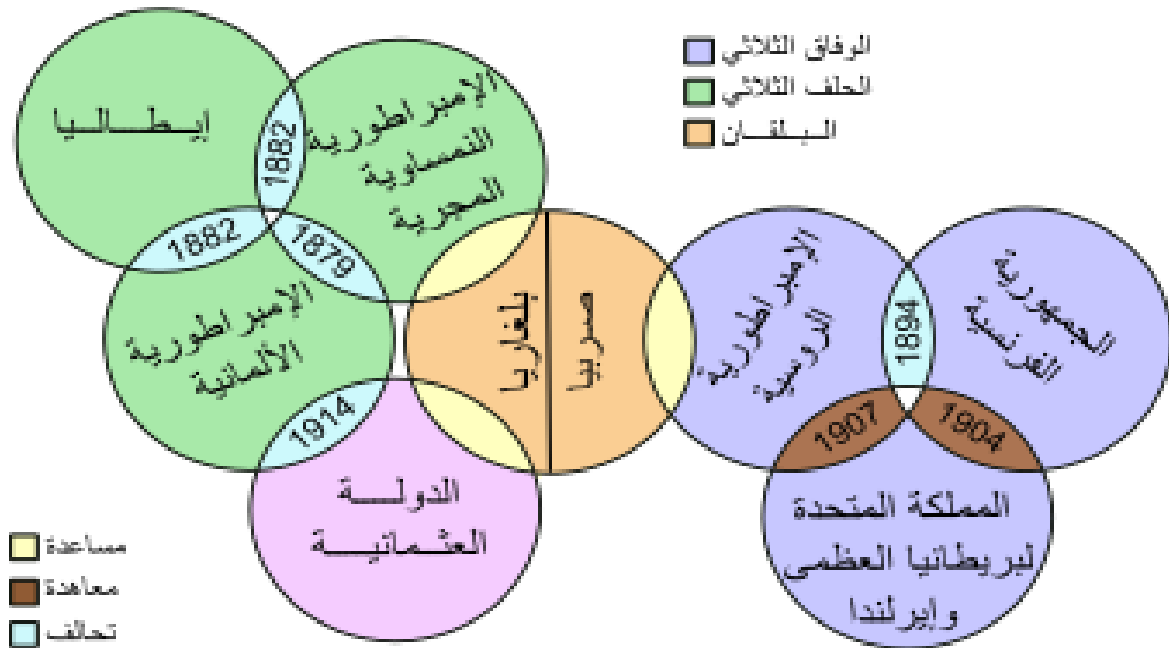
الوفاق الثلاثي
الحلف الثلاثي
البلقان

إيطاليا
1882
الإمبراطورية النمساوية المجرية
1882
1879
الإمبراطورية الألمانية
1914
الدولة العثمانية
بلغاريا
صربيا
الإمبراطورية الروسية
1894
الجمهورية الفرنسية
1907
1904
المملكة المتحدة لبريطانيا العظمى وايرلندا

مساعدة
معاهدة
تحالف